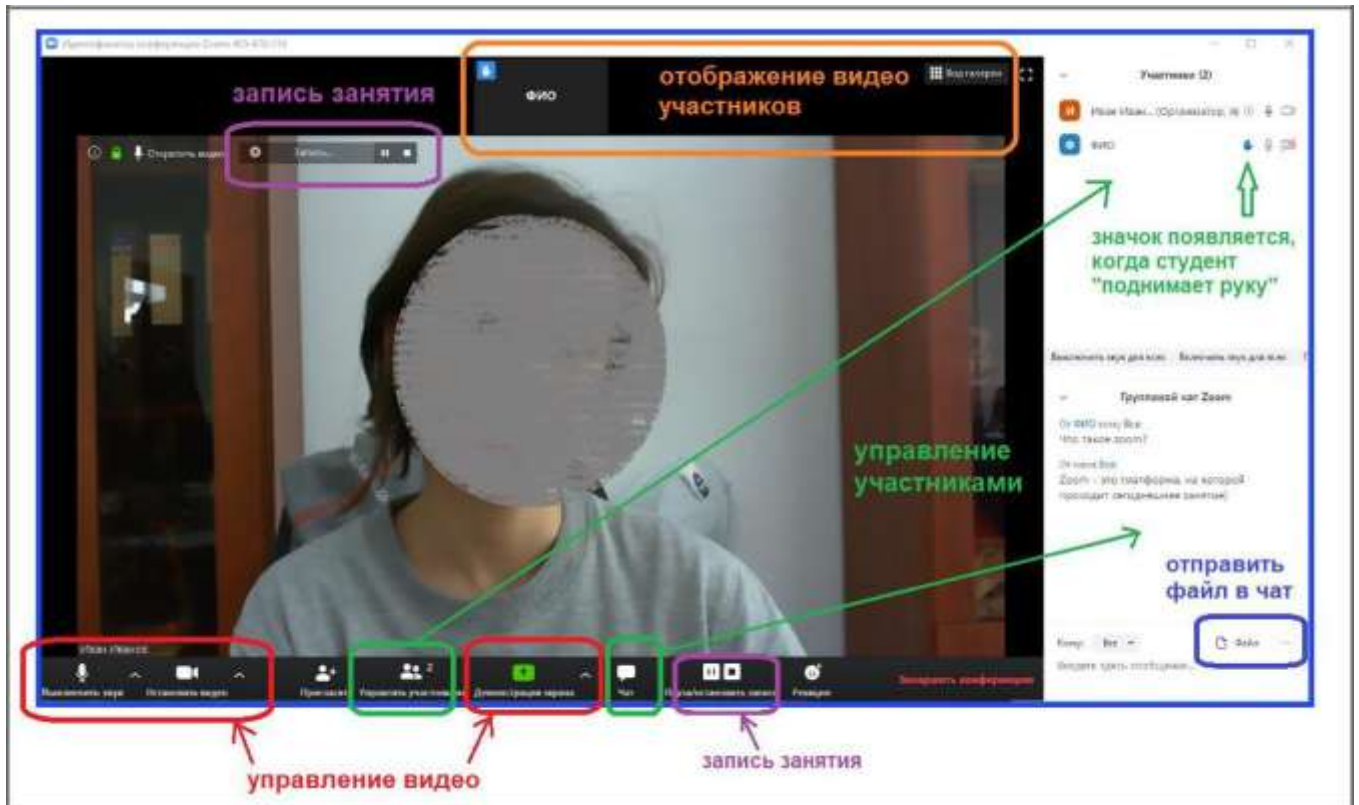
Идентификатор конференции Zoom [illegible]

ФИО

отображение видео участников

Вид галереи

запись занятия

Остановить видео

Запись...

Участники (2)

Иван Иван... (Организатор, я)

ФИО

значок появляется, когда студент "поднимает руку"

Выключить звук для всех

Включить звук для всех

Групповой чат Zoom

От ФИО кому Все:
Что такое zoom?

От меня Все:
Zoom - это платформа, на которой проходит сегодняшнее занятие

управление участниками

отправить файл в чат

Кому: Все

Файл

Введите здесь сообщение...

Иван Иванов

Выключить звук

Остановить видео

Пригласить

Управлять участниками 2

Демонстрация экрана

Чат

Пауза/остановить запись

Реакции

Завершить конференцию

управление видео

запись занятия